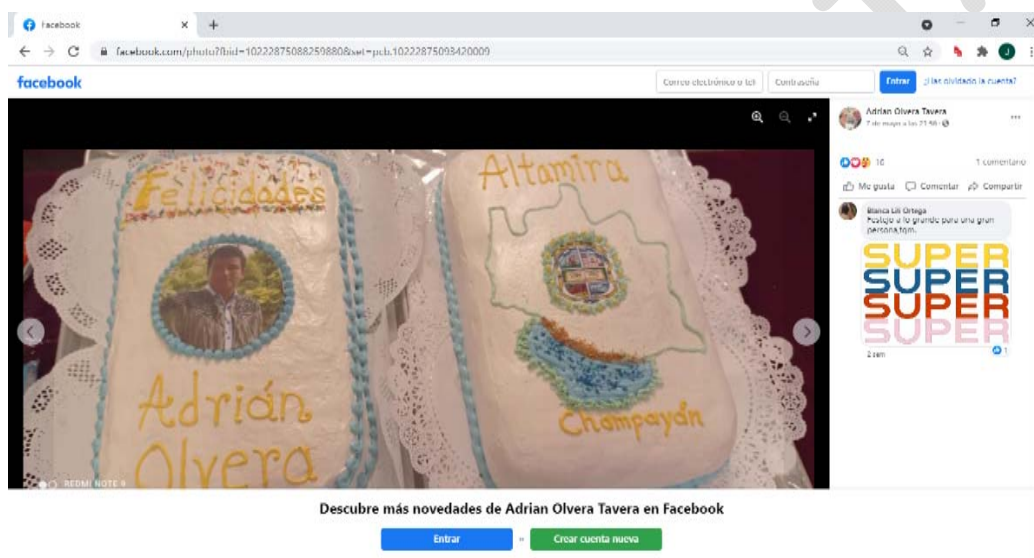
Facebook

facebook.com/photo?fbid=10222875088259880&set=pcb.10222875093420009

facebook

Correo electrónico o tel

Contraseña

Entrar

¿Has olvidado la cuenta?

Felicidades

Adrián Olvera

Altamira

Champayán

REDMI NOTE 8

Adrian Olvera Tavera

7 de mayo a las 21:50 ·

16

1 comentario

Me gusta

Comentar

Compartir

Blanca Lili Ortega

Festejo a lo grande para una gran persona.tom.

SUPER

SUPER

SUPER

SUPER

2 sem

1

Descubre más novedades de Adrian Olvera Tavera en Facebook

Entrar

o

Crear cuenta nueva